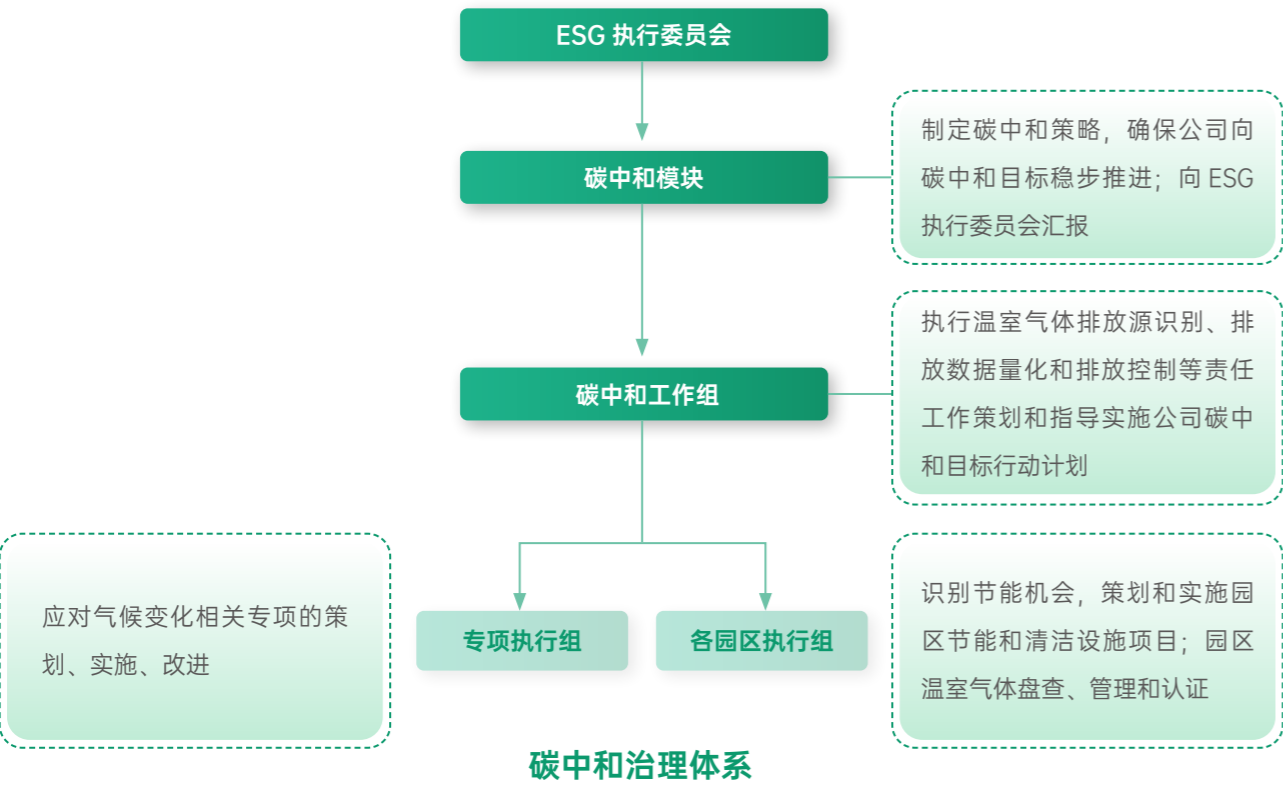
ESG 执行委员会

碳中和模块

制定碳中和策略，确保公司向碳中和目标稳步推进；向 ESG 执行委员会汇报

碳中和工作组

执行温室气体排放源识别、排放数据量化和排放控制等责任工作策划和指导实施公司碳中和目标行动计划

应对气候变化相关专项的策划、实施、改进

专项执行组

各园区执行组

识别节能机会，策划和实施园区节能和清洁设施项目；园区温室气体盘查、管理和认证

碳中和治理体系